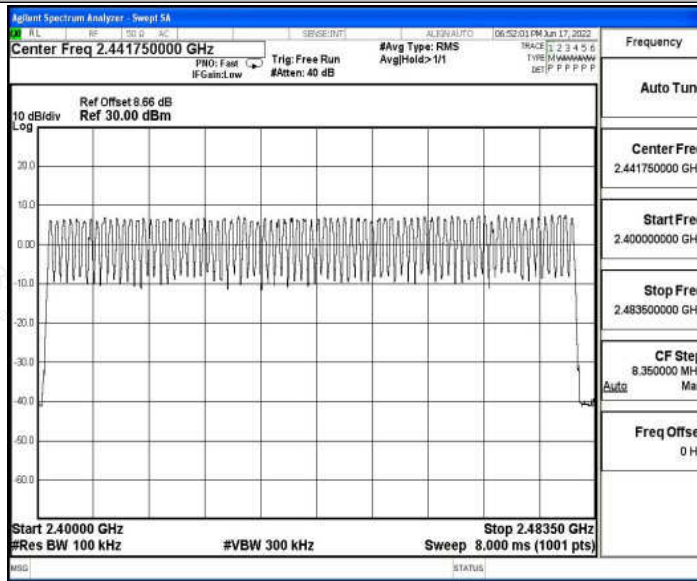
Agilent Spectrum Analyzer - Swept SA
RL RF 50 Ω AC SENSE:INT ALIGN AUTO 06:52:01 PM Jun 17, 2022
Center Freq 2.441750000 GHz
PNO: Fast IFGain:Low
Trig: Free Run #Atten: 40 dB
#Avg Type: RMS Avg|Hold> 1/1
TRACE 1 2 3 4 5 6 TYPE M WWWWW DET P P P P P P
Frequency

10 dB/div Log
Ref Offset 8.66 dB
Ref 30.00 dBm

20.0
10.0
0.00
-10.0
-20.0
-30.0
-40.0
-50.0
-60.0

Start 2.40000 GHz
#Res BW 100 kHz
#VBW 300 kHz
Stop 2.48350 GHz
Sweep 8.000 ms (1001 pts)

Auto Tun

Center Fre
2.441750000 GH

Start Fre
2.400000000 GH

Stop Fre
2.483500000 GH

CF Ste
8.350000 MH
Auto Ma

Freq Offse
0 H

MSG STATUS